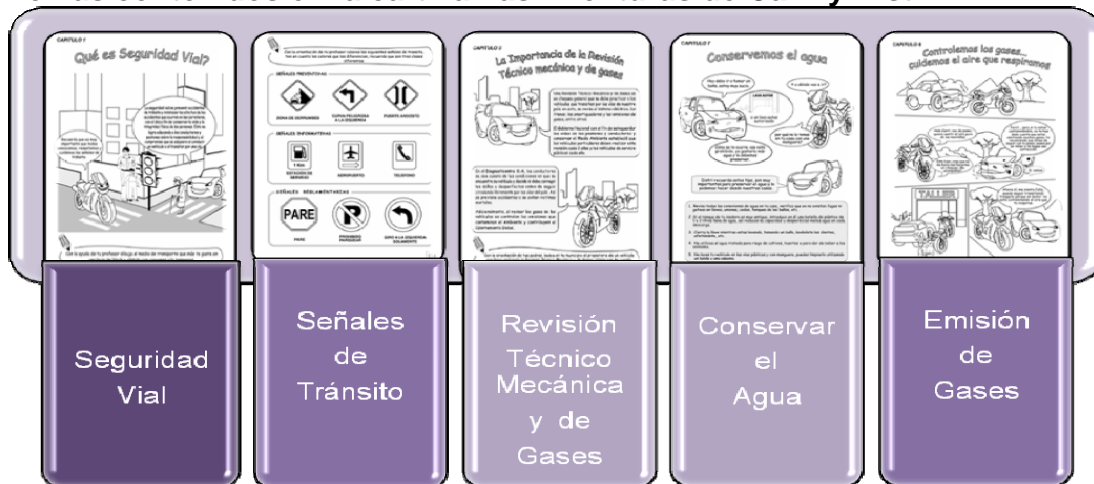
CAPITULO 1

Qué es Seguridad Vial?

SEÑALES PREVENTIVAS

ZONA DE DERRUMBES

CURVA PELIGROSA A LA IZQUIERDA

PUENTE ANGOSTO

SEÑALES INFORMATIVAS

ESTACIÓN DE SERVICIO

AEROPUERTO

TELÉFONO

SEÑALES REGLAMENTARIAS

PARE

PARE

PROHIBIDO PARQUEAR

GIRO A LA IZQUIERDA SOLAMENTE

CAPITULO 3

La Importancia de la Revisión Técnico mecánica y de gases

CAPITULO 7

Conservemos el agua

CAPITULO 8

Controlemos los gases... cuidemos el aire que respiramos

TALLER

Seguridad Vial

Señales de Tránsito

Revisión Técnico Mecánica y de Gases

Conservar el Agua

Emisión de Gases